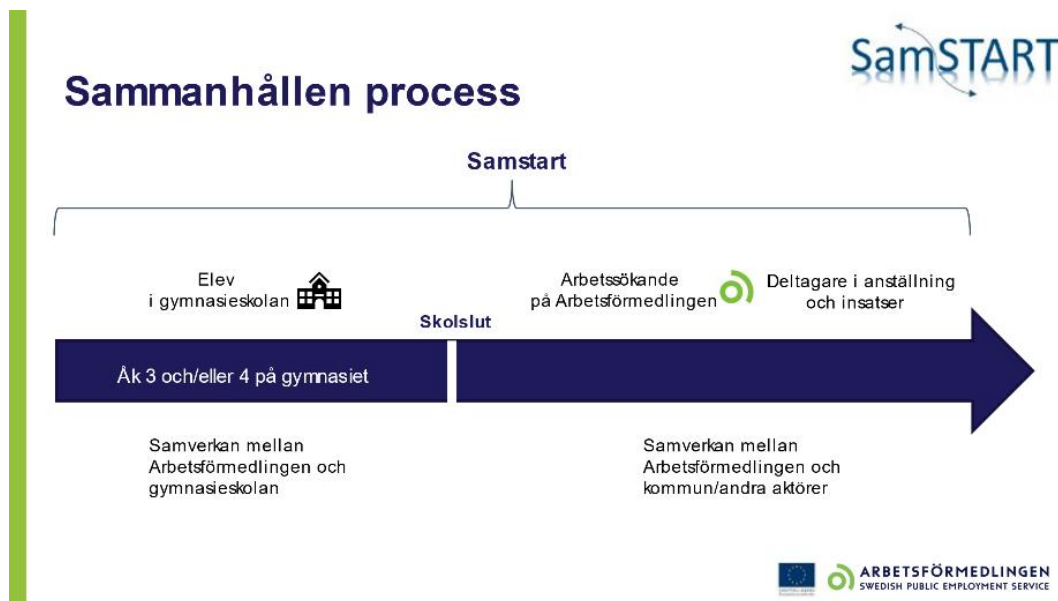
SamSTART

Sammanhållen process

Samstart

Elev i gymnasieskolan

Arbetssökande på Arbetsförmedlingen

Deltagare i anställning och insatser

Skolslut

Åk 3 och/eller 4 på gymnasiet

Samverkan mellan Arbetsförmedlingen och gymnasieskolan

Samverkan mellan Arbetsförmedlingen och kommun/andra aktörer

ARBETSFÖRMEDLINGEN
SWEDISH PUBLIC EMPLOYMENT SERVICE